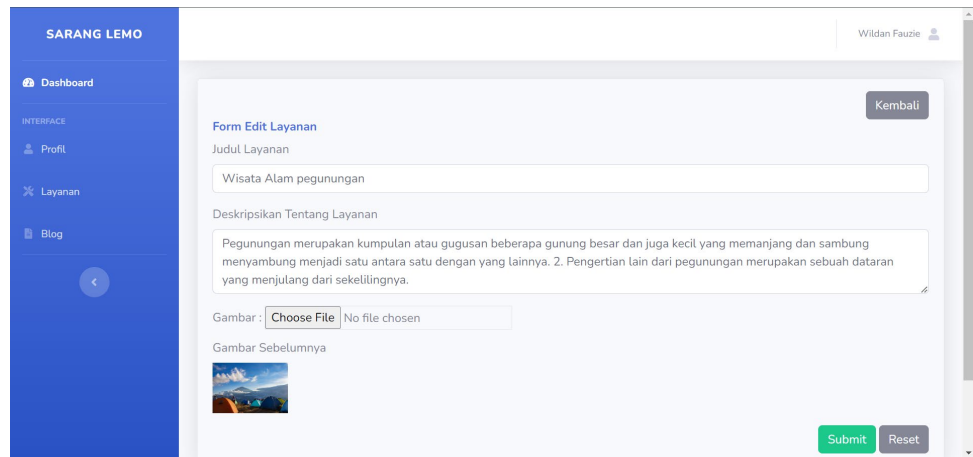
SARANG LEMO

Dashboard

INTERFACE

Profil

Layanan

Blog

Wildan Fauzie

Kembali

Form Edit Layanan

Judul Layanan

Wisata Alam pegunungan

Deskripsikan Tentang Layanan

Pegunungan merupakan kumpulan atau gugusan beberapa gunung besar dan juga kecil yang memanjang dan sambung menyambung menjadi satu antara satu dengan yang lainnya. 2. Pengertian lain dari pegunungan merupakan sebuah dataran yang menjulang dari sekelilingnya.

Gambar : Choose File No file chosen

Gambar Sebelumnya

Submit Reset